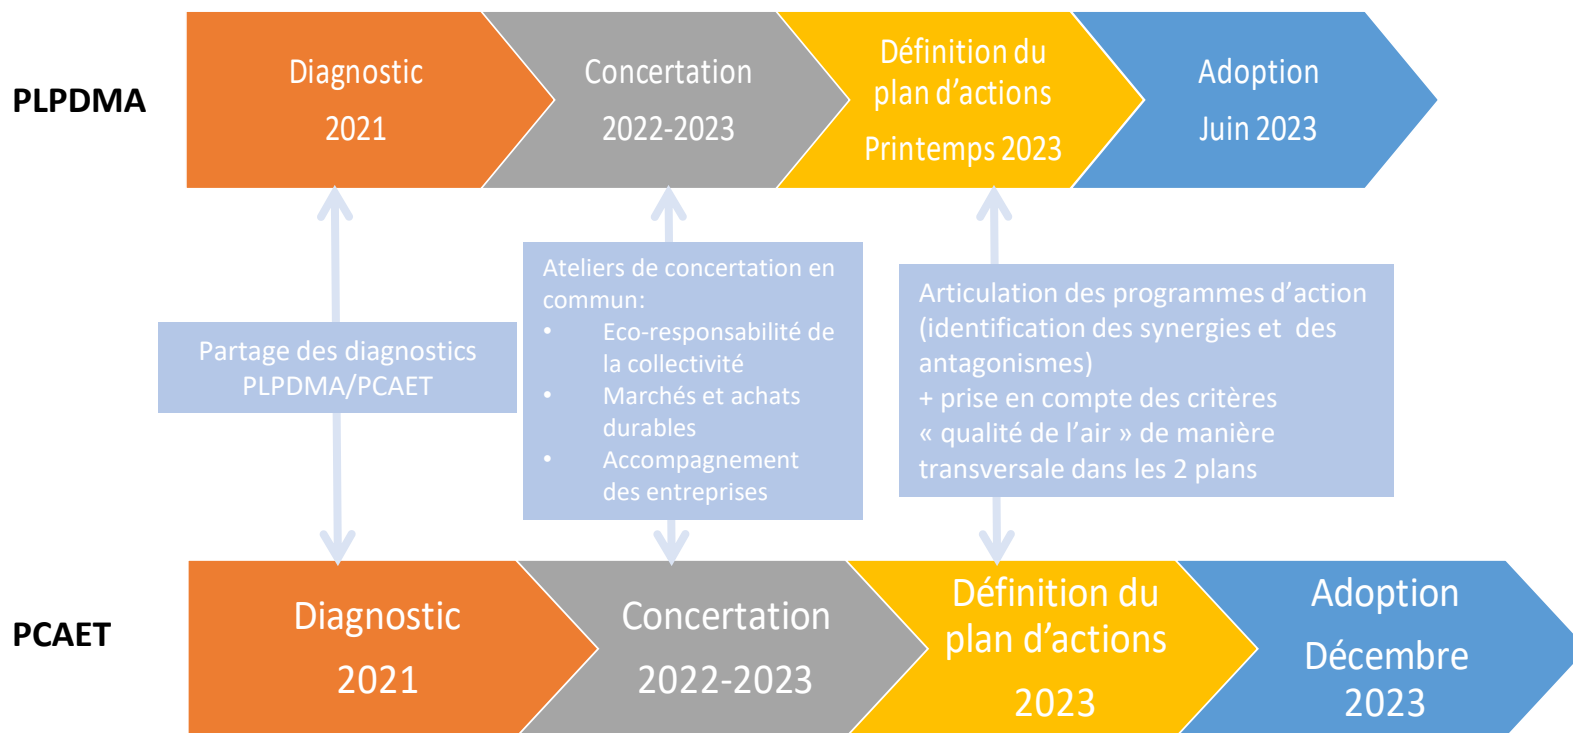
PLPDMA

Diagnostic

2021

Concertation

2022-2023

Définition du plan d'actions

Printemps 2023

Adoption

Juin 2023

Partage des diagnostics PLPDMA/PCAET

Ateliers de concertation en commun:

- Eco-responsabilité de la collectivité
- Marchés et achats durables
- Accompagnement des entreprises

Articulation des programmes d'action (identification des synergies et des antagonismes)
+ prise en compte des critères « qualité de l'air » de manière transversale dans les 2 plans

PCAET

Diagnostic

2021

Concertation

2022-2023

Définition du plan d'actions

2023

Adoption

Décembre 2023